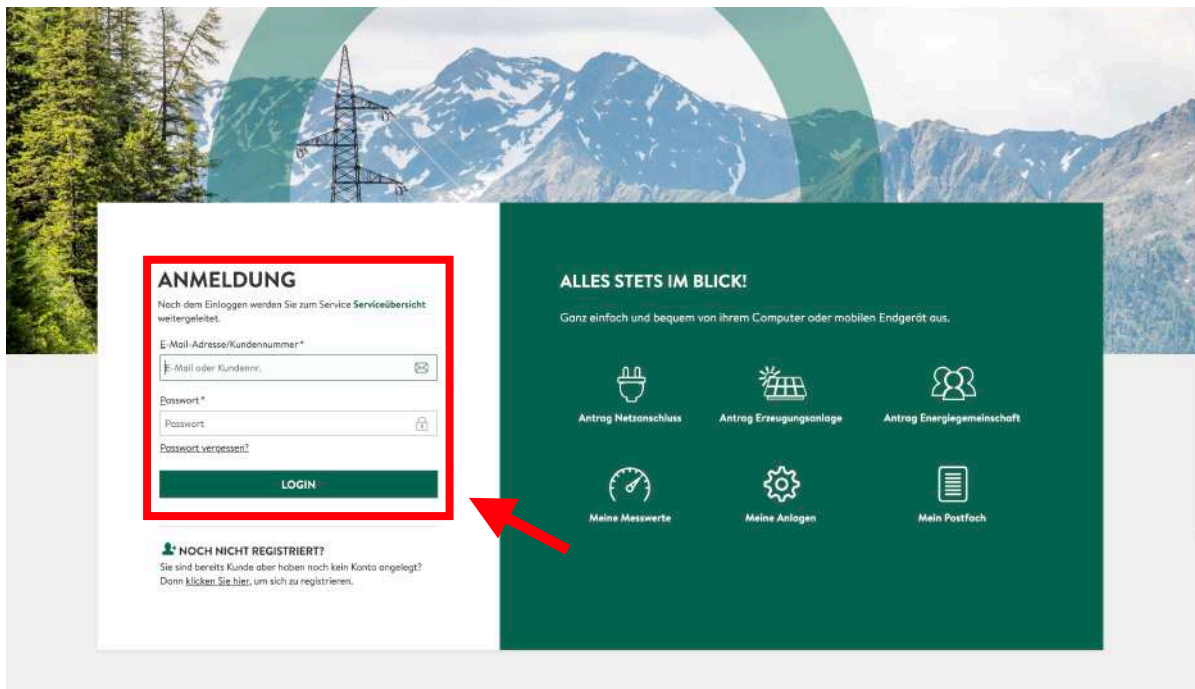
ANMELDUNG

Nach dem Einloggen werden Sie zum Service Serviceübersicht weitergeleitet.

E-Mail-Adresse/Kundennummer*

E-Mail oder Kundennr.

Passwort*

Passwort

Passwort vergessen?

LOGIN

NOCH NICHT REGISTRIERT?

Sie sind bereits Kunde aber haben noch kein Konto angelegt? Dann klicken Sie hier, um sich zu registrieren.

ALLES STETS IM BLICK!

Ganz einfach und bequem von ihrem Computer oder mobilen Endgerät aus.

Antrag Netzanschluss

Antrag Erzeugungsanlage

Antrag Energiegemeinschaft

Meine Messwerte

Meine Anlagen

Mein Postfach